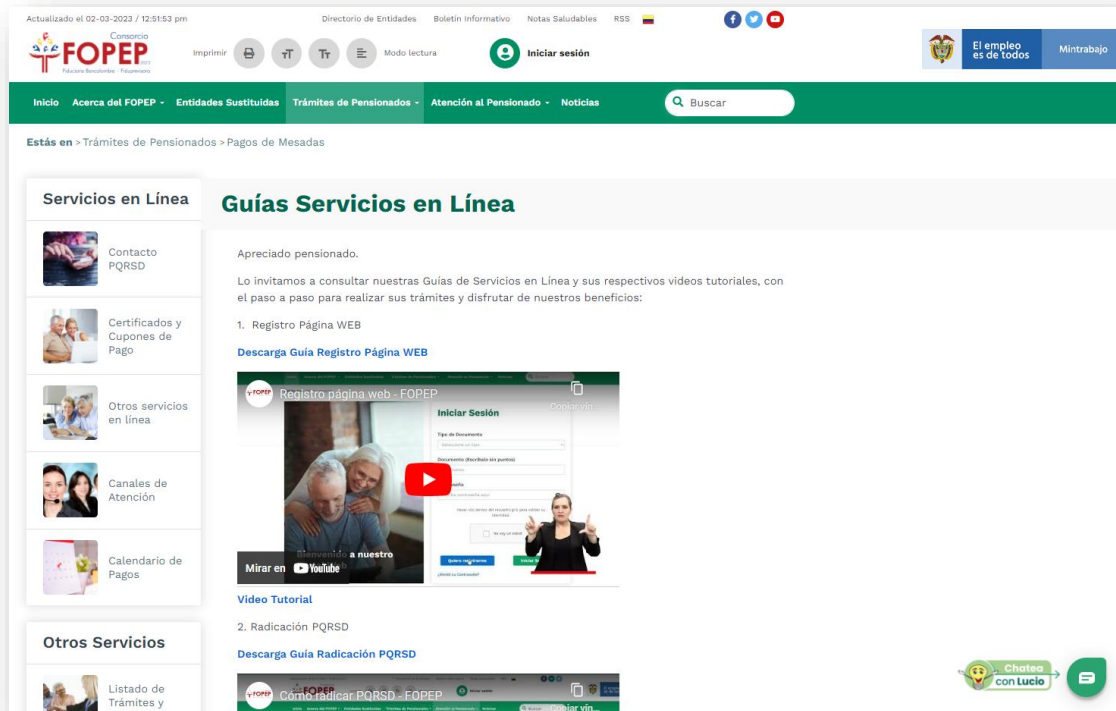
Actualizado el 02-03-2023 / 12:51:53 pm Directorio de Entidades Boletín Informativo Notas Saludables RSS

Consorcio FOPEP

Imprimir Modo lectura Iniciar sesión

El empleo es de todos Mintrabajo

Inicio Acerca del FOPEP Entidades Sustituidas Trámites de Pensionados Atención al Pensionado Noticias Buscar

Estás en > Trámites de Pensionados > Pagos de Mesadas

Servicios en Línea

Contacto PQRSD

Certificados y Cupones de Pago

Otros servicios en línea

Canales de Atención

Calendario de Pagos

Otros Servicios

Listado de Trámites y

Guías Servicios en Línea

Apreciado pensionado.

Lo invitamos a consultar nuestras Guías de Servicios en Línea y sus respectivos videos tutoriales, con el paso a paso para realizar sus trámites y disfrutar de nuestros beneficios:

1. Registro Página WEB

Descarga Guía Registro Página WEB

Registro página web - FOPEP

Copiar vín...

Iniciar Sesión

Tipo de Documento

Documento (Escríbalo sin puntos)

Bienvenido a nuestro

Mirar en YouTube

Video Tutorial

2. Radicación PQRSD

Descarga Guía Radicación PQRSD

Cómo radicar PQRSD - FOPEP

Copiar vín...

Chatea con Lucio